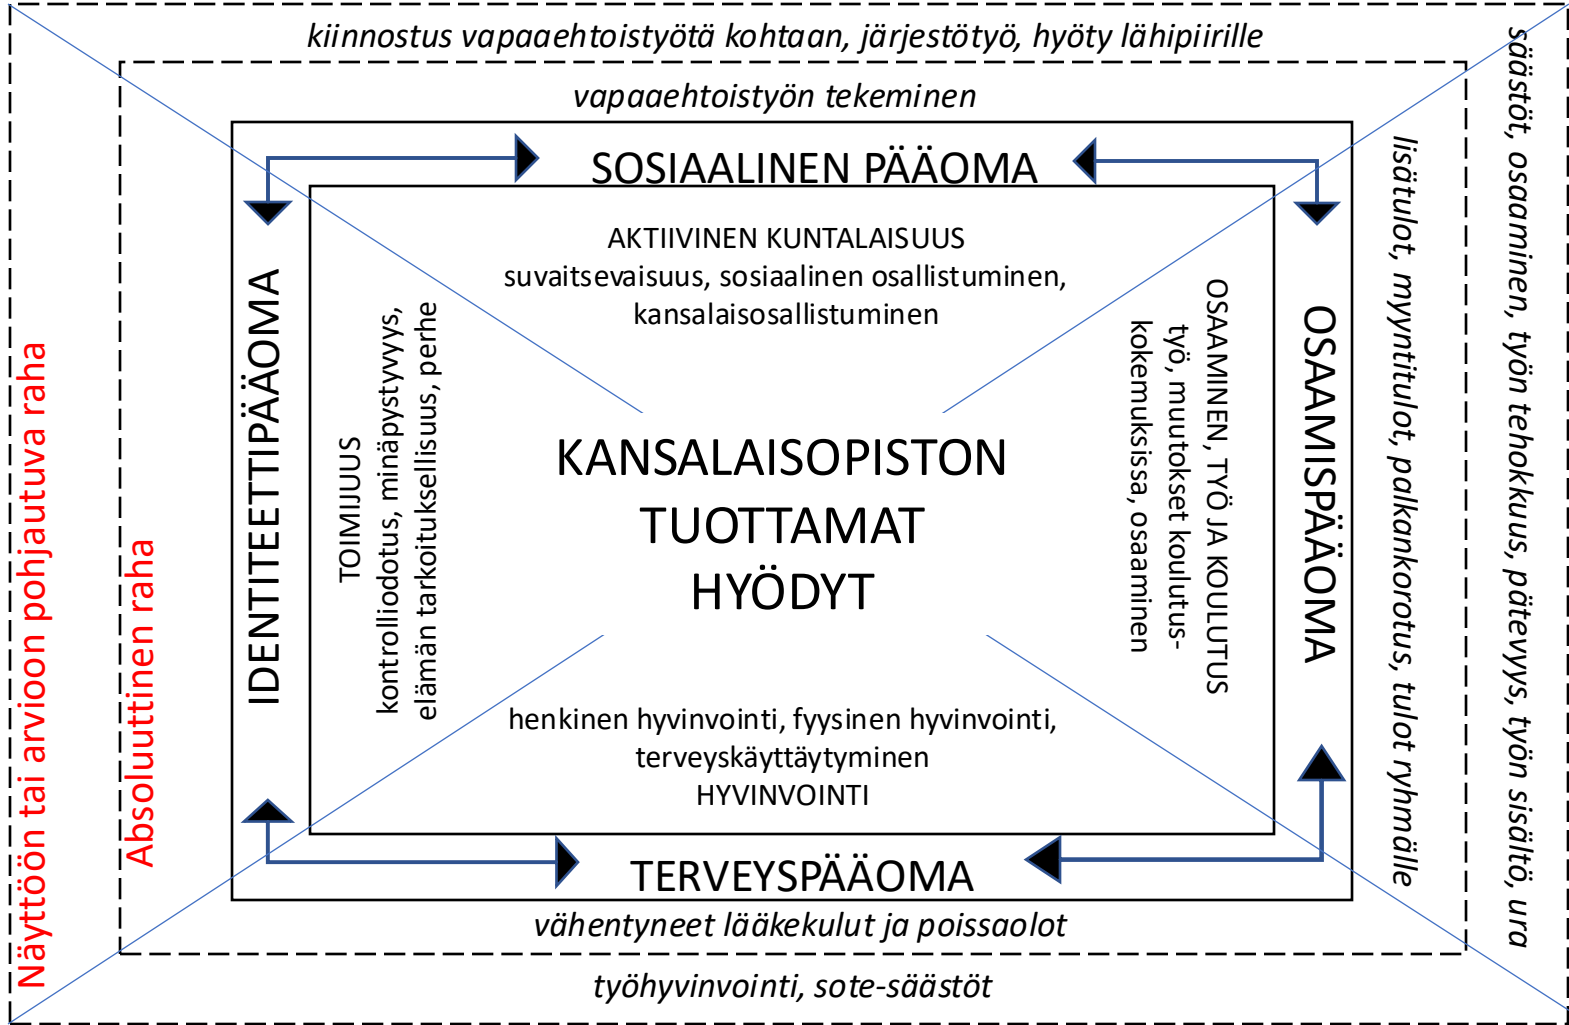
kiinnostus vapaaehtoistyötä kohtaan, järjestötyö, hyöty lähipiirille

vapaaehtoistyön tekeminen

SOSIAALINEN PÄÄOMA

AKTIIVINEN KUNTALAISUUS
suvaitsevaisuus, sosiaalinen osallistuminen, kansalaisosallistuminen

Näyttöön tai arvioon pohjautuva raha

Absoluuttinen raha

IDENTITEETTIPÄÄOMA

TOIMIJUUS
kontrolliodotus, minäpystyvyys, elämän tarkoituksellisuus, perhe

KANSALAISOPISTON TUOTTAMAT HYÖDYT

OSAAMINEN, TYÖ JA KOULUTUS
työ, muutokset koulutus-kokemuksissa, osaaminen

OSAAMISPÄÄOMA

lisätulot, myyntitulot, palkankorotus, tulot ryhmälle

säästöt, osaaminen, työn tehokkuus, pätevyys, työn sisältö, ura

henkinen hyvinvointi, fyysinen hyvinvointi, terveyskäyttäytyminen
HYVINVOINTI

TERVEYSPÄÄOMA

vähentyneet lääkekulut ja poissaolot

työhyvinvointi, sote-säästöt